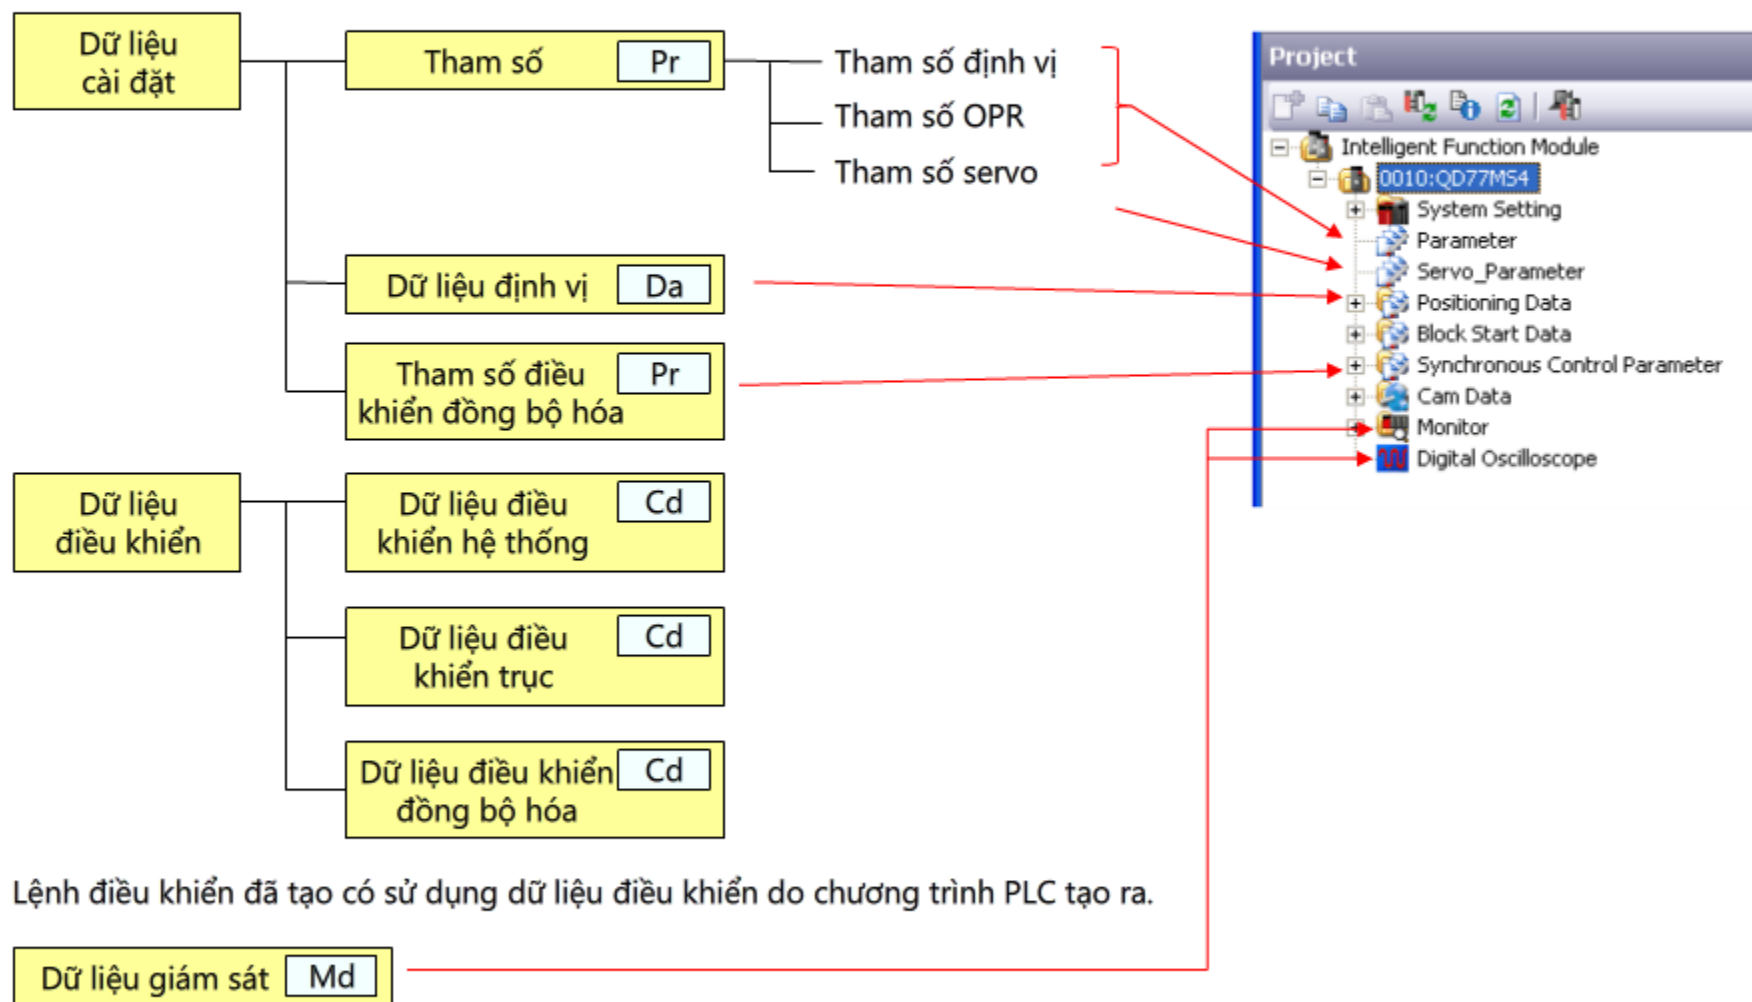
Dữ liệu cài đặt

Tham số Pr

Tham số định vị

Tham số OPR

Tham số servo

Dữ liệu định vị Da

Tham số điều khiển đồng bộ hóa Pr

Dữ liệu điều khiển

Dữ liệu điều khiển hệ thống Cd

Dữ liệu điều khiển trục Cd

Dữ liệu điều khiển đồng bộ hóa Cd

Lệnh điều khiển đã tạo có sử dụng dữ liệu điều khiển do chương trình PLC tạo ra.

Dữ liệu giám sát Md

Project

Intelligent Function Module

0010:QD77MS4

System Setting

Parameter

Servo_Parameter

Positioning Data

Block Start Data

Synchronous Control Parameter

Cam Data

Monitor

Digital Oscilloscope